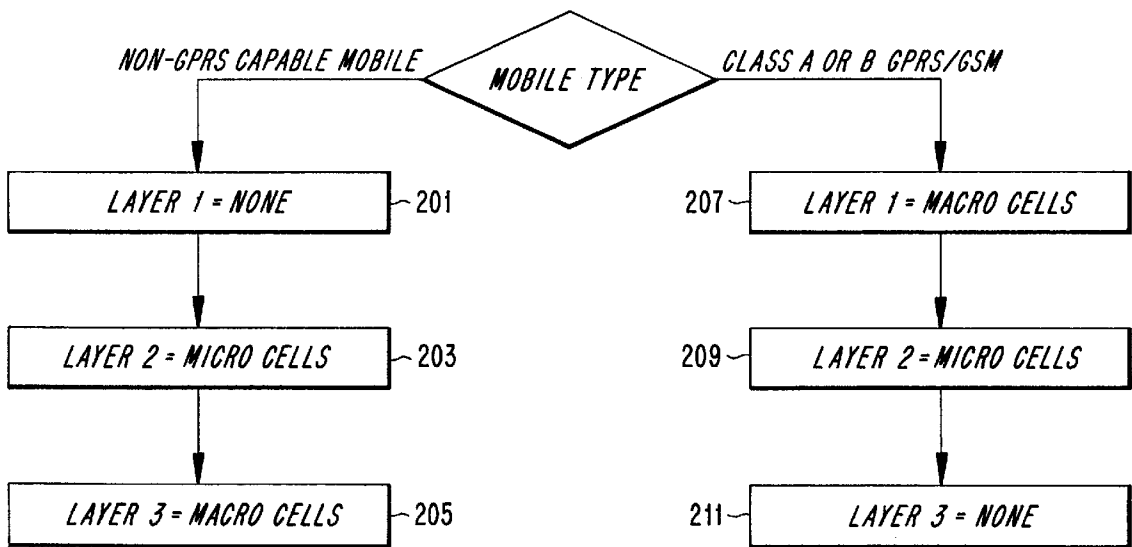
MOBILE TYPE

NON-GPRS CAPABLE MOBILE

CLASS A OR B GPRS/GSM

LAYER 1 = NONE
201

LAYER 2 = MICRO CELLS
203

LAYER 3 = MACRO CELLS
205

207
LAYER 1 = MACRO CELLS

209
LAYER 2 = MICRO CELLS

211
LAYER 3 = NONE